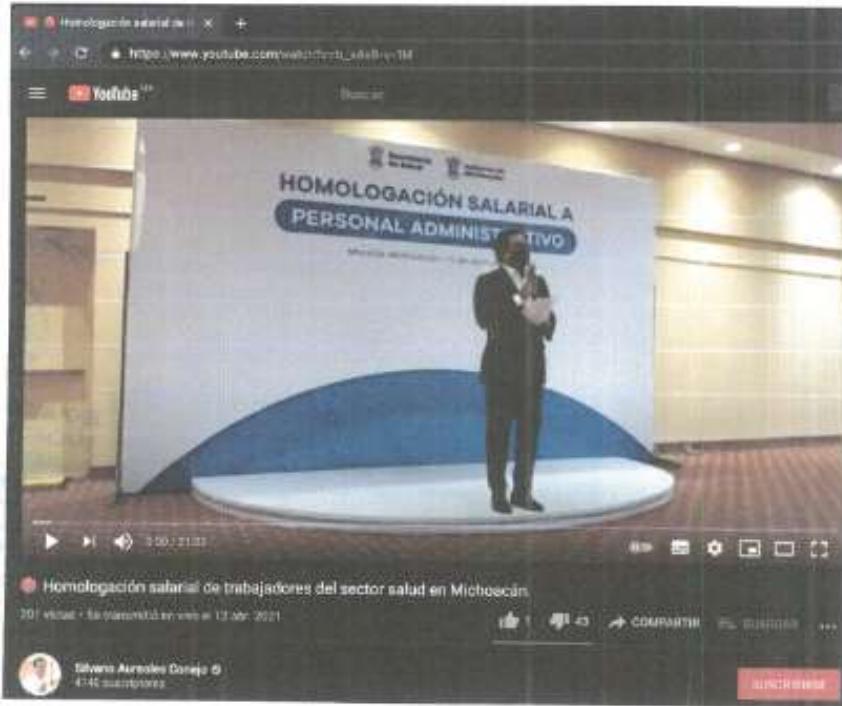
Homologación salarial de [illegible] ×
+
https://www.youtube.com/watch?v=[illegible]
YouTube
Buscar
HOMOLOGACIÓN SALARIAL A
PERSONAL ADMINIS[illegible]TIVO
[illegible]
3:00 / 21:03
Homologación salarial de trabajadores del sector salud en Michoacán.
201 vistas • Se transmitió en vivo el 13 abr. 2021
1
43
COMPARTIR
GUARDAR
...
Silvano Aureoles Conejo
4140 suscriptores
SUSCRIBIRME